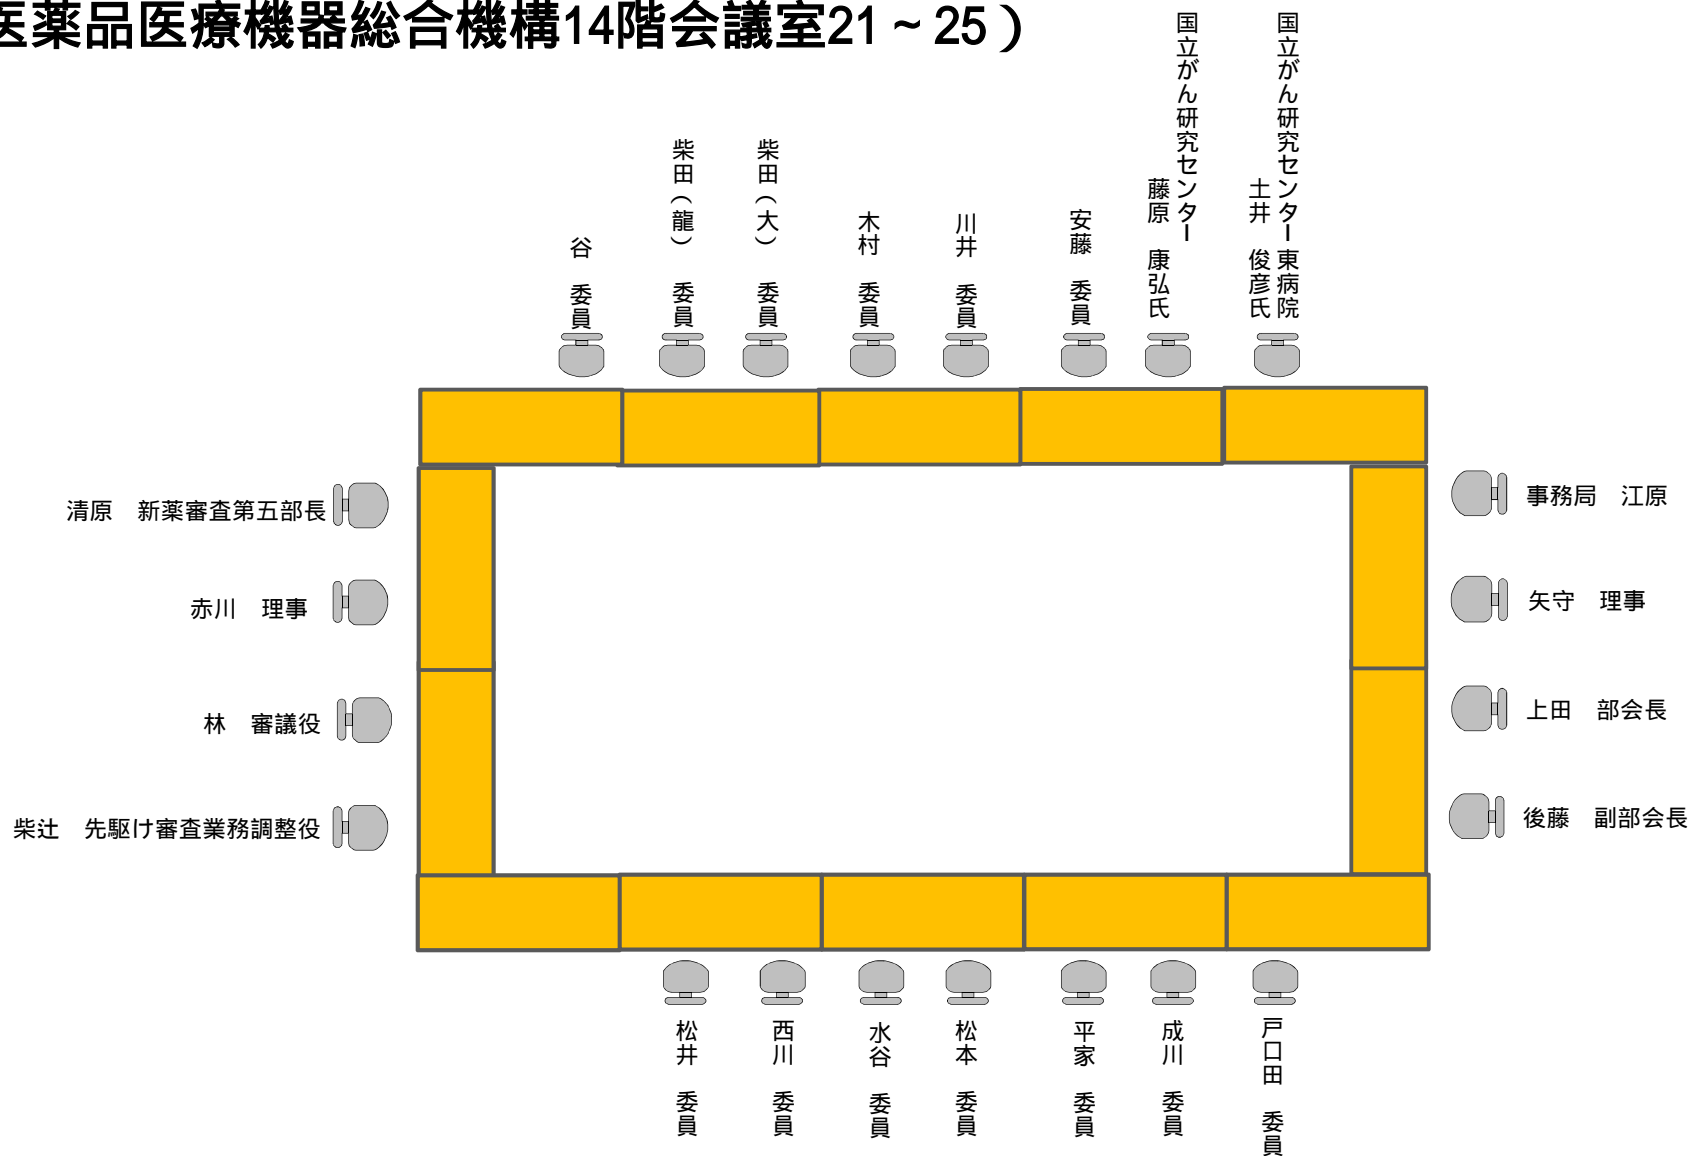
医薬品医療機器総合機構14階会議室21～25）

谷　委員

柴田（龍）委員

柴田（大）委員

木村　委員

川井　委員

安藤　委員

国立がん研究センター　藤原　康弘氏

国立がん研究センター東病院　土井　俊彦氏

清原　新薬審査第五部長

赤川　理事

林　審議役

柴辻　先駆け審査業務調整役

事務局　江原

矢守　理事

上田　部会長

後藤　副部会長

松井　委員

西川　委員

水谷　委員

松本　委員

平家　委員

成川　委員

戸口田　委員